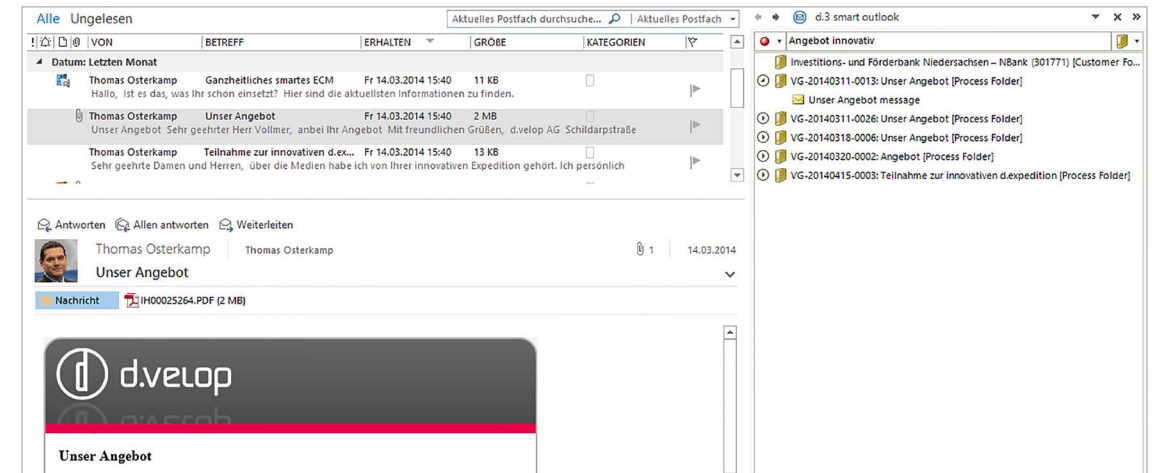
Alle Ungelesen

Aktuelles Postfach durchsuche... | Aktuelles Postfach

| VON | BETREFF | ERHALTEN | GRÖßE | KATEGORIEN |
|---|---|---|---|---|
| Datum: Letzten Monat | | | | |
| Thomas Osterkamp | Ganzheitliches smartes ECM | Fr 14.03.2014 15:40 | 11 KB | |
| Hallo, Ist es das, was Ihr schon einsetzt? Hier sind die aktuellsten Informationen zu finden. | | | | |
| Thomas Osterkamp | Unser Angebot | Fr 14.03.2014 15:40 | 2 MB | |
| Unser Angebot Sehr geehrter Herr Vollmer, anbei Ihr Angebot Mit freundlichen Grüßen, d.velop AG Schildarpstraße | | | | |
| Thomas Osterkamp | Teilnahme zur innovativen d.ex... | Fr 14.03.2014 15:40 | 13 KB | |
| Sehr geehrte Damen und Herren, über die Medien habe ich von Ihrer innovativen Expedition gehört. Ich persönlich | | | | |

Antworten Allen antworten Weiterleiten

Thomas Osterkamp Thomas Osterkamp 1 14.03.2014

Unser Angebot

Nachricht IH00025264.PDF (2 MB)

d.velop

Unser Angebot

d.3 smart outlook

Angebot innovativ

Investitions- und Förderbank Niedersachsen – NBank (301771) [Customer Fo...

VG-20140311-0013: Unser Angebot [Process Folder]

Unser Angebot message

VG-20140311-0026: Unser Angebot [Process Folder]

VG-20140318-0006: Unser Angebot [Process Folder]

VG-20140320-0002: Angebot [Process Folder]

VG-20140415-0003: Teilnahme zur innovativen d.expedition [Process Folder]